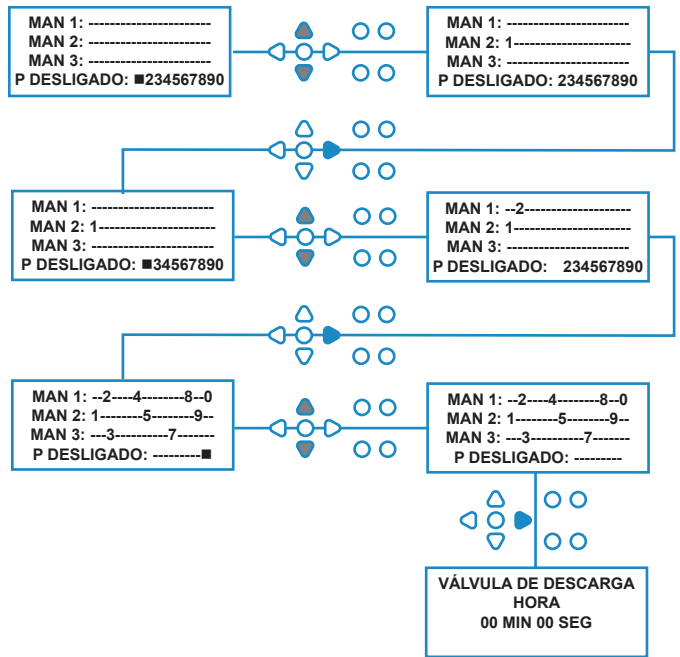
MAN 1: ----------------------
MAN 2: ----------------------
MAN 3: ----------------------
P DESLIGADO: ■234567890

MAN 1: ----------------------
MAN 2: 1---------------------
MAN 3: ----------------------
P DESLIGADO: 234567890

MAN 1: ----------------------
MAN 2: 1---------------------
MAN 3: ----------------------
P DESLIGADO: ■34567890

MAN 1: --2-------------------
MAN 2: 1---------------------
MAN 3: ----------------------
P DESLIGADO: 234567890

MAN 1: --2----4--------8--0
MAN 2: 1--------5--------9--
MAN 3: ---3----------7-------
P DESLIGADO: ---------■

MAN 1: --2----4--------8--0
MAN 2: 1--------5--------9--
MAN 3: ---3----------7-------
P DESLIGADO: ---------

VÁLVULA DE DESCARGA
HORA
00 MIN 00 SEG